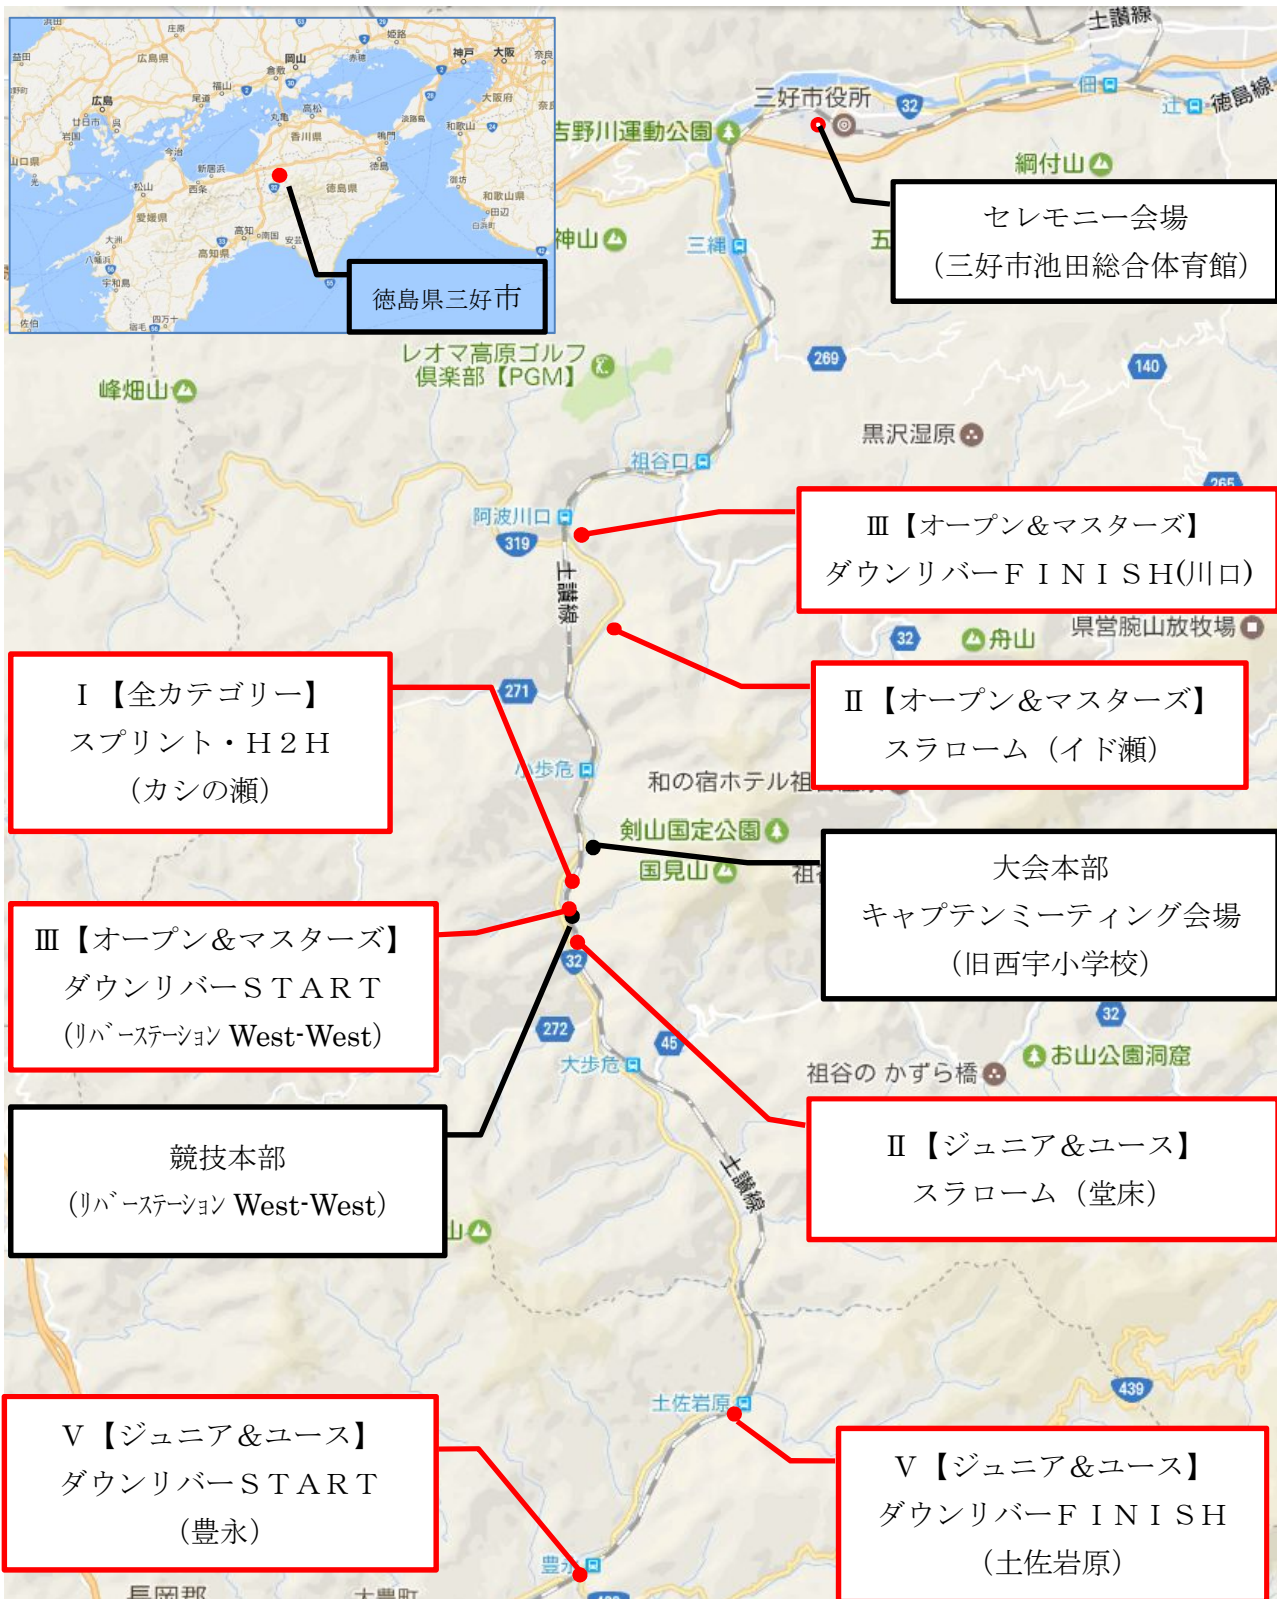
徳島県三好市

セレモニー会場
（三好市池田総合体育館）

Ⅲ【オープン＆マスターズ】
ダウンリバーＦＩＮＩＳＨ(川口)

Ⅱ【オープン＆マスターズ】
スラローム（イド瀬）

Ⅰ【全カテゴリー】
スプリント・Ｈ２Ｈ
（カシの瀬）

大会本部
キャプテンミーティング会場
（旧西宇小学校）

Ⅲ【オープン＆マスターズ】
ダウンリバーＳＴＡＲＴ
（ﾘﾊﾞｰｽﾃｰｼｮﾝ West-West）

Ⅱ【ジュニア＆ユース】
スラローム（堂床）

競技本部
（ﾘﾊﾞｰｽﾃｰｼｮﾝ West-West）

Ⅴ【ジュニア＆ユース】
ダウンリバーＳＴＡＲＴ
（豊永）

Ⅴ【ジュニア＆ユース】
ダウンリバーＦＩＮＩＳＨ
（土佐岩原）

土讃線
三好市役所
吉野川運動公園
網付山
神山
三縄
レオマ高原ゴルフ倶楽部【PGM】
峰畑山
黒沢湿原
祖谷口
阿波川口
土讃線
舟山
県営腕山放牧場
小歩危
和の宿ホテル祖谷温泉
剣山国定公園
国見山
祖谷の かずら橋
お山公園洞窟
大歩危
土讃線
土佐岩原
豊永
長岡郡
大豊町
徳島線